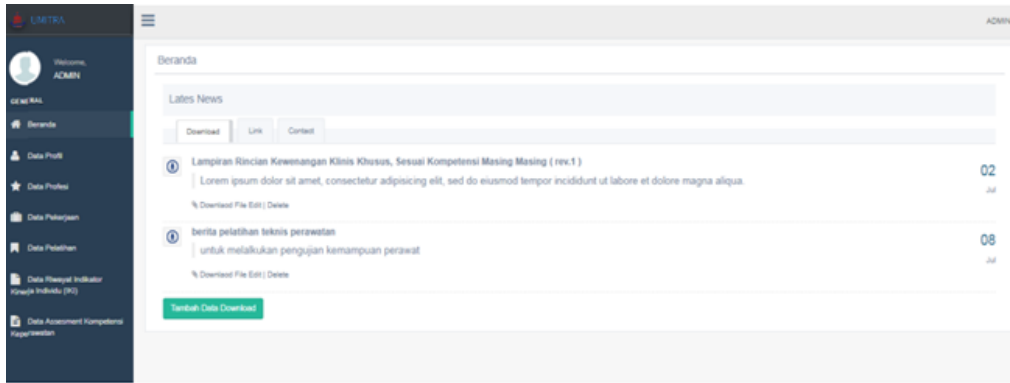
UMITRA

ADMIN

Welcome,
ADMIN

GENERAL

Beranda

Data Profil

Data Profesi

Data Pekerjaan

Data Pelatihan

Data Riwayat Indikator Kinerja Individu (IKI)

Data Assesment Kompetensi Keperawatan

Beranda

Lates News

Download | Link | Contact

Lampiran Rincian Kewenangan Klinis Khusus, Sesuai Kompetensi Masing Masing ( rev.1 )

Lorem ipsum dolor sit amet, consectetur adipisicing elit, sed do eiusmod tempor incididunt ut labore et dolore magna aliqua.

% Download File Edit | Delete

02
Jul

berita pelatihan teknis perawatan

untuk melakukan pengujian kemampuan perawat

% Download File Edit | Delete

08
Jul

Tambah Data Download